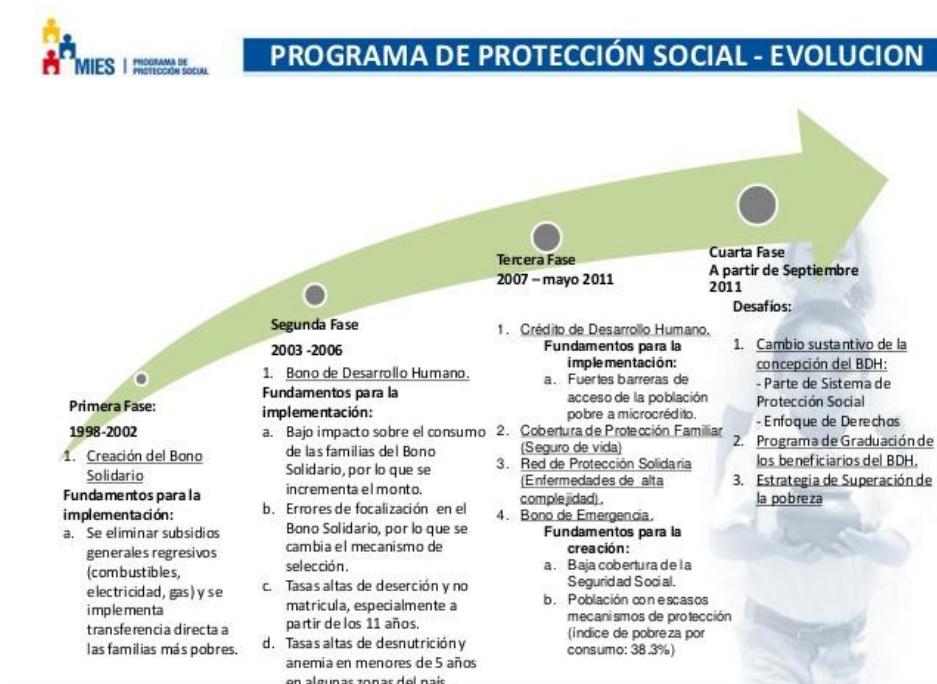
MIES | PROGRAMA DE PROTECCIÓN SOCIAL

PROGRAMA DE PROTECCIÓN SOCIAL - EVOLUCION

Primera Fase:
1998-2002
1. Creación del Bono Solidario
Fundamentos para la implementación:
a. Se eliminar subsidios generales regresivos (combustibles, electricidad, gas) y se implementa transferencia directa a las familias más pobres.

Segunda Fase
2003 -2006
1. Bono de Desarrollo Humano.
Fundamentos para la implementación:
a. Bajo impacto sobre el consumo de las familias del Bono Solidario, por lo que se incrementa el monto.
b. Errores de focalización en el Bono Solidario, por lo que se cambia el mecanismo de selección.
c. Tasas altas de deserción y no matricula, especialmente a partir de los 11 años.
d. Tasas altas de desnutrición y anemia en menores de 5 años en algunas zonas del país.

Tercera Fase
2007 – mayo 2011
1. Crédito de Desarrollo Humano.
Fundamentos para la implementación:
a. Fuertes barreras de acceso de la población pobre a microcrédito.
2. Cobertura de Protección Familiar (Seguro de vida)
3. Red de Protección Solidaria (Enfermedades de alta complejidad).
4. Bono de Emergencia.
Fundamentos para la creación:
a. Baja cobertura de la Seguridad Social.
b. Población con escasos mecanismos de protección (indice de pobreza por consumo: 38.3%)

Cuarta Fase
A partir de Septiembre 2011
Desafíos:
1. Cambio sustantivo de la concepción del BDH:
- Parte de Sistema de Protección Social
- Enfoque de Derechos
2. Programa de Graduación de los beneficiarios del BDH.
3. Estrategia de Superación de la pobreza